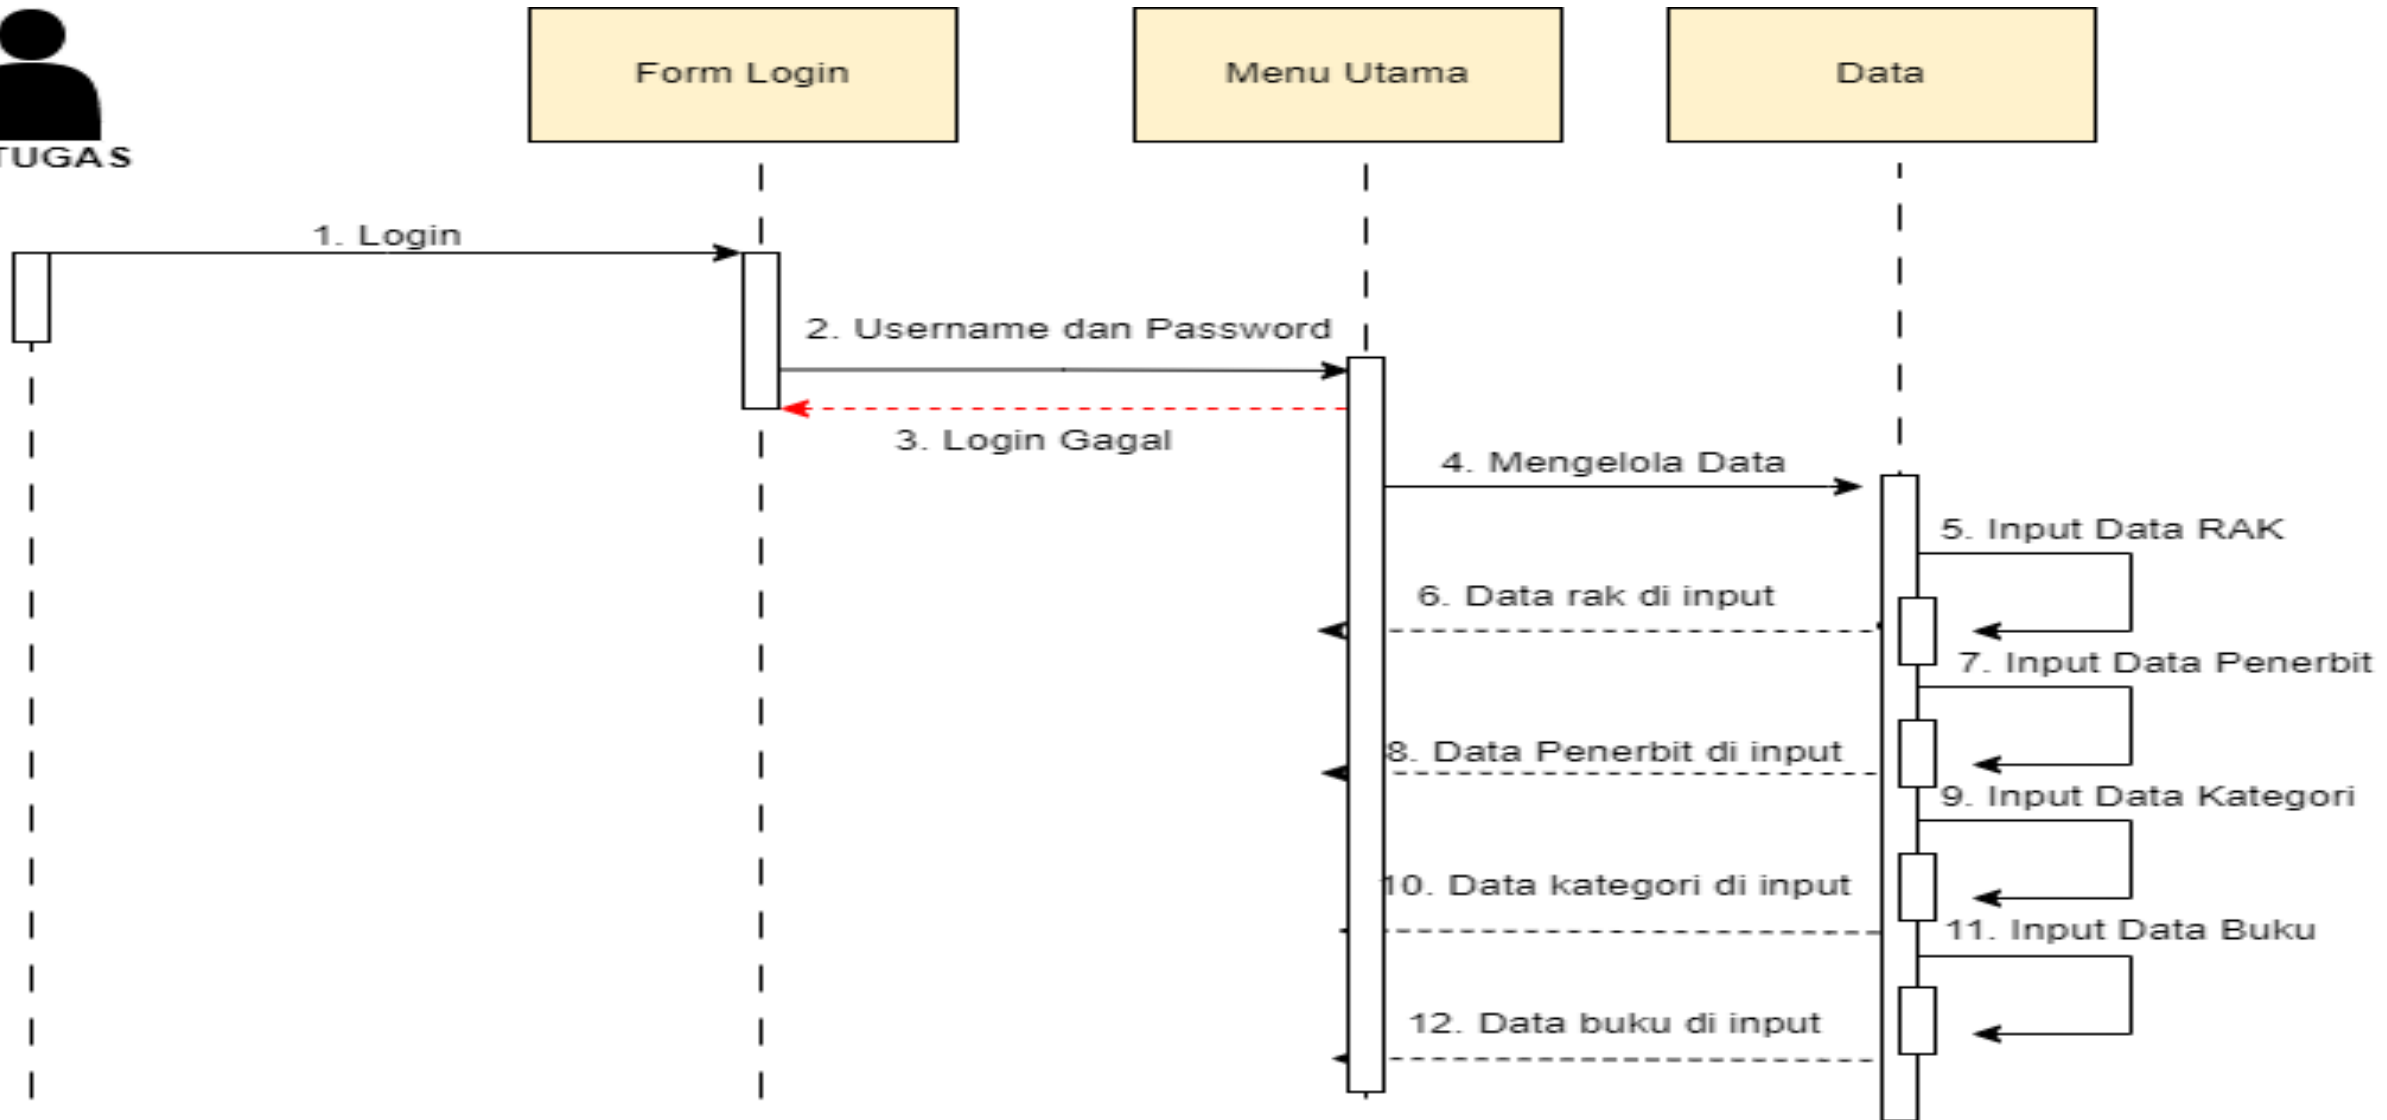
TUGAS

Form Login

Menu Utama

Data

1. Login

2. Username dan Password

3. Login Gagal

4. Mengelola Data

5. Input Data RAK

6. Data rak di input

7. Input Data Penerbit

8. Data Penerbit di input

9. Input Data Kategori

10. Data kategori di input

11. Input Data Buku

12. Data buku di input